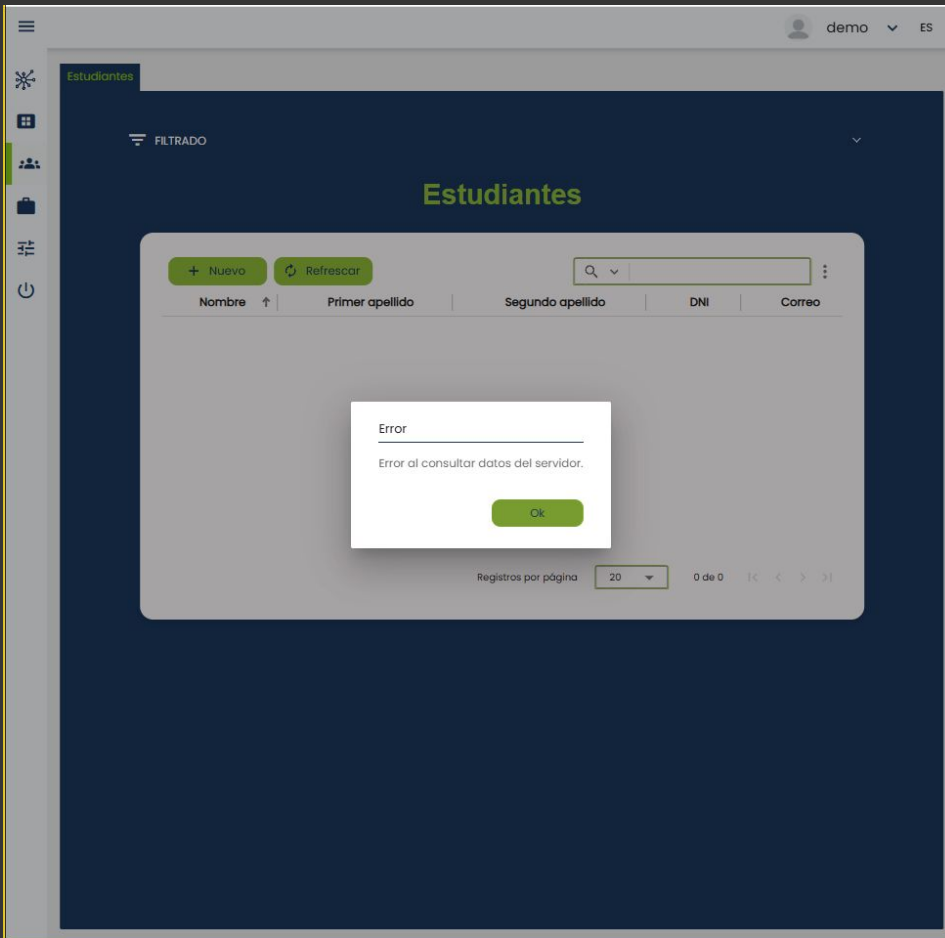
demo ES

Estudiantes

FILTRADO

Estudiantes

+ Nuevo
Refrescar

| Nombre ↑ | Primer apellido | Segundo apellido | DNI | Correo |
|---|---|---|---|---|

Error

Error al consultar datos del servidor.

Ok

Registros por página 20 0 de 0